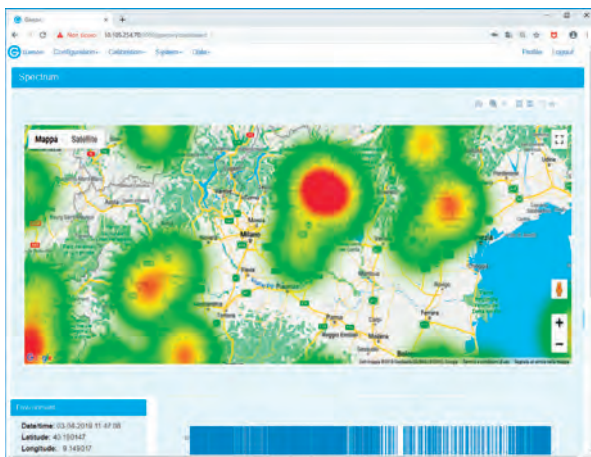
Gisson

Not secure | 10.105.254.70

Gisson Configuration Calibration System Utils Profile Logout

Spectrum

Mappa Satellite

Milano

Pavia

Parma

Bologna

Ferrara

Google

Dati mappa ©2019 GeoBasis-DE/BKG (©2009), Google | Termini e condizioni d'uso | Segnala un errore nella mappa

Environment

Datetime: 03.08.2019 11:47:08

Latitude: 45.150147

Longitude: 9.149317